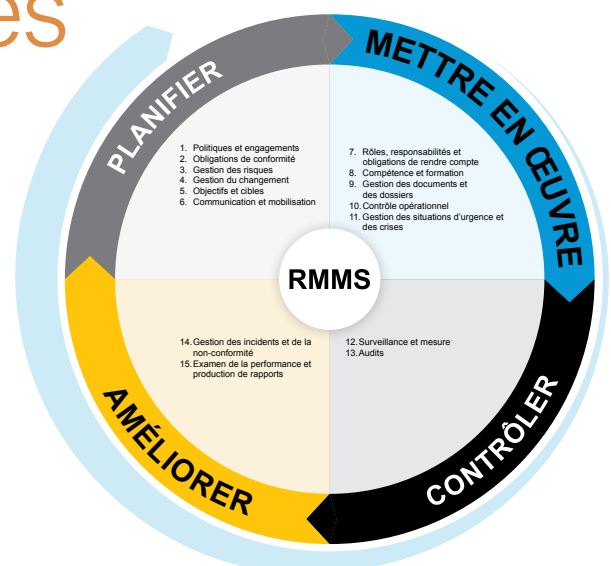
es

PLANIFIER

METTRE EN ŒUVRE

CONTRÔLER

AMÉLIORER

RMMS

1. Politiques et engagements
2. Obligations de conformité
3. Gestion des risques
4. Gestion du changement
5. Objectifs et cibles
6. Communication et mobilisation

7. Rôles, responsabilités et obligations de rendre compte
8. Compétence et formation
9. Gestion des documents et des dossiers
10. Contrôle opérationnel
11. Gestion des situations d'urgence et des crises

12. Surveillance et mesure
13. Audits

14. Gestion des incidents et de la non-conformité
15. Examen de la performance et production de rapports